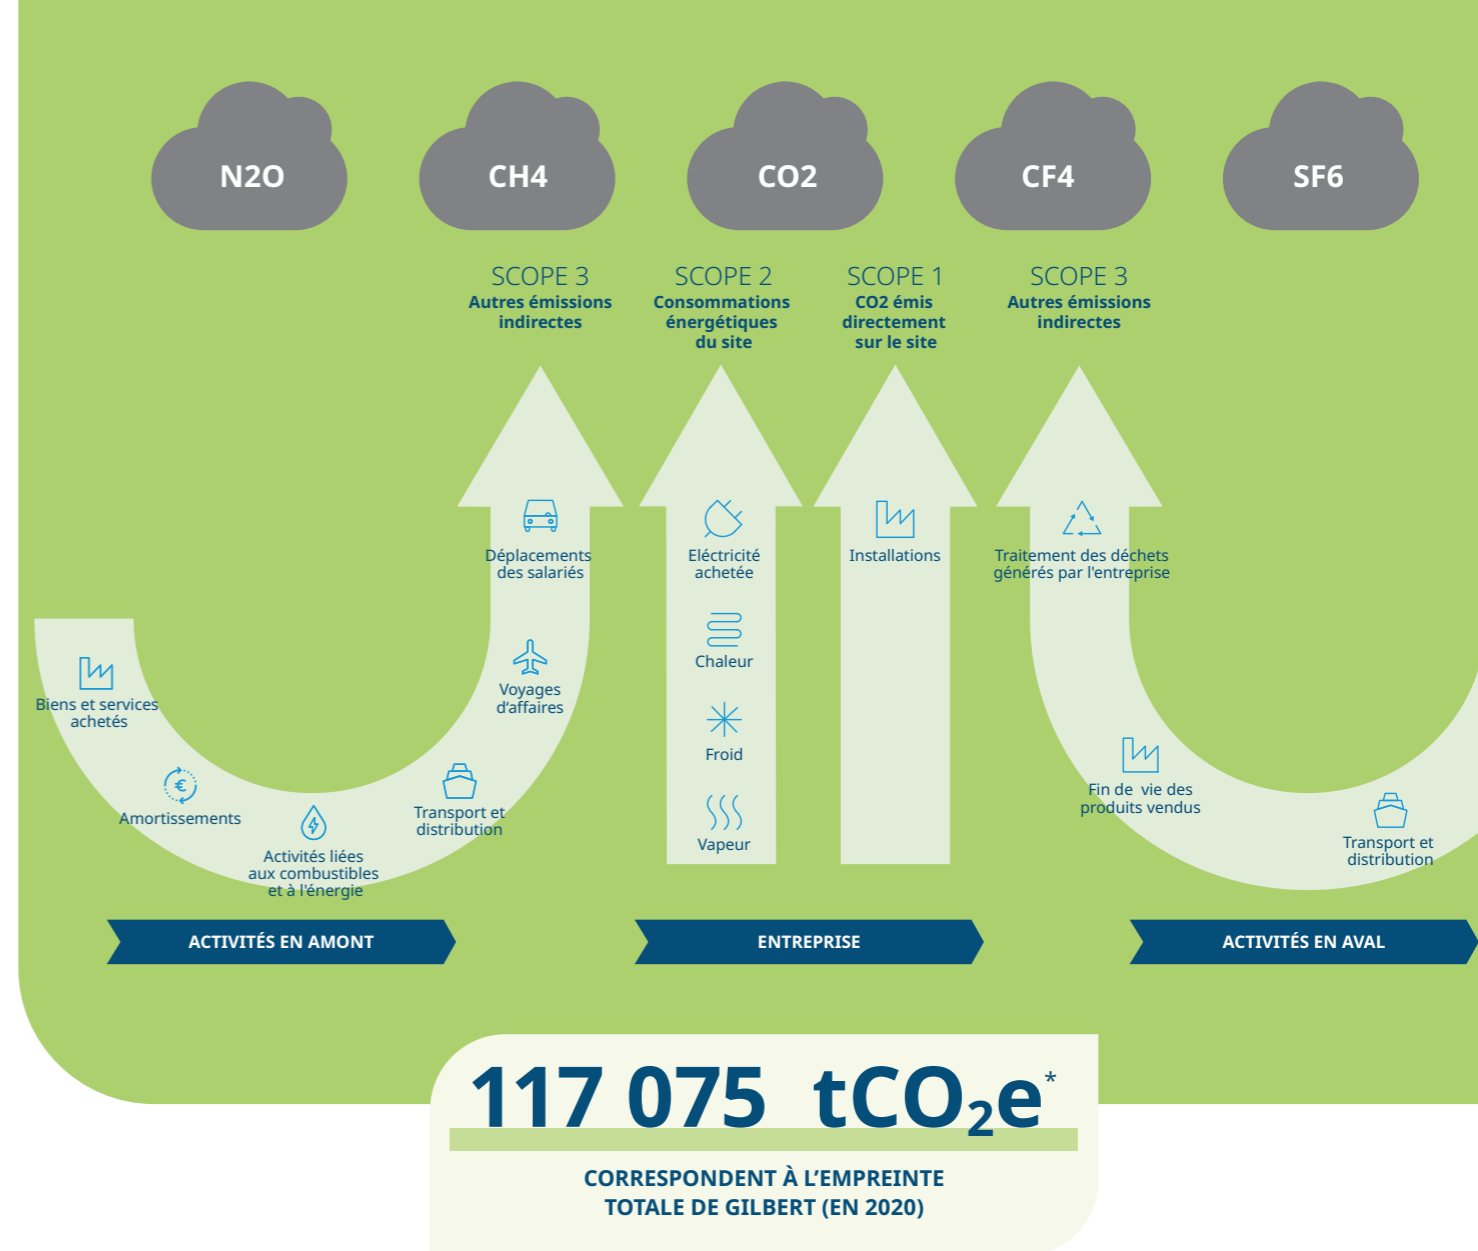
N2O

CH4

CO2

CF4

SF6

SCOPE 3
Autres émissions indirectes

SCOPE 2
Consommations énergétiques du site

SCOPE 1
CO2 émis directement sur le site

SCOPE 3
Autres émissions indirectes

Déplacements des salariés

Voyages d'affaires

Biens et services achetés

Amortissements

Activités liées aux combustibles et à l'énergie

Transport et distribution

Eléctricité achetée

Chaleur

Froid

Vapeur

Installations

Traitement des déchets générés par l'entreprise

Fin de vie des produits vendus

Transport et distribution

ACTIVITÉS EN AMONT

ENTREPRISE

ACTIVITÉS EN AVAL

117 075 $tCO_2e^*$

CORRESPONDENT À L'EMPREINTE TOTALE DE GILBERT (EN 2020)